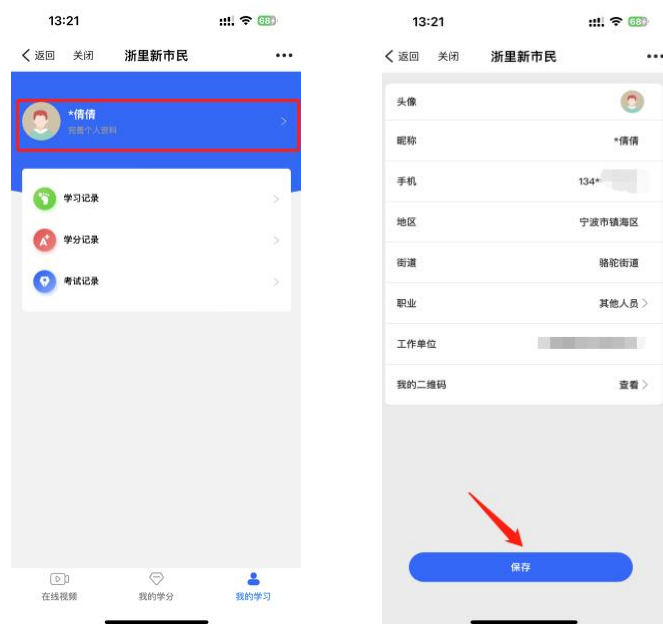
13:21
68

返回 关闭 浙里新市民 •••

*倩倩
完善个人资料

学习记录

学分记录

考试记录

在线视频 我的学分 我的学习

13:21
68

返回 关闭 浙里新市民 •••

头像

昵称 *倩倩

手机 134*

地区 宁波市镇海区

街道 骆驼街道

职业 其他人员

工作单位

我的二维码 查看

保存